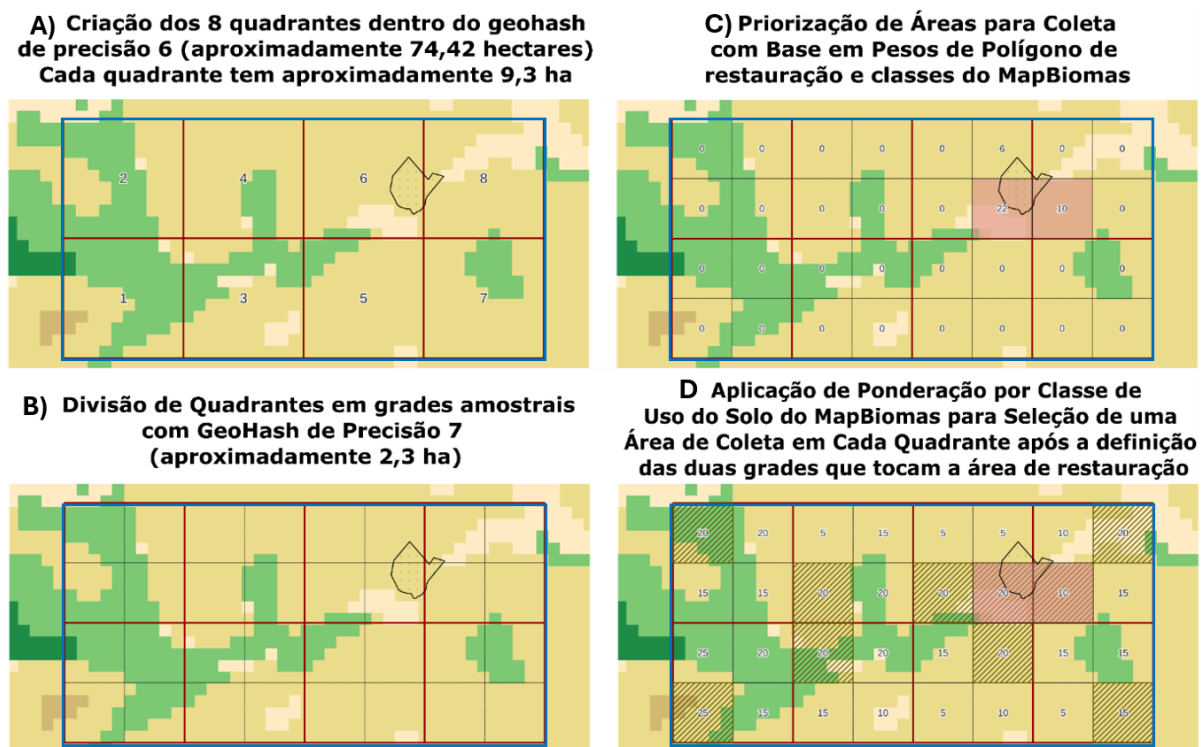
A) Criação dos 8 quadrantes dentro do geohash de precisão 6 (aproximadamente 74,42 hectares) Cada quadrante tem aproximadamente 9,3 ha

2 4 6 8
1 3 5 7

C) Priorização de Áreas para Coleta com Base em Pesos de Polígono de restauração e classes do MapBiomas

0 0 0 0 0 6 0 0
0 0 0 0 0 22 10 0
0 0 0 0 0 0 0 0
0 0 0 0 0 0 0 0

B) Divisão de Quadrantes em grades amostrais com GeoHash de Precisão 7 (aproximadamente 2,3 ha)

D Aplicação de Ponderação por Classe de Uso do Solo do MapBiomas para Seleção de uma Área de Coleta em Cada Quadrante após a definição das duas grades que tocam a área de restauração

20 20 5 15 5 5 10 20
15 15 20 20 20 20 10 15
25 20 20 20 15 20 15 15
25 15 15 10 5 10 5 15